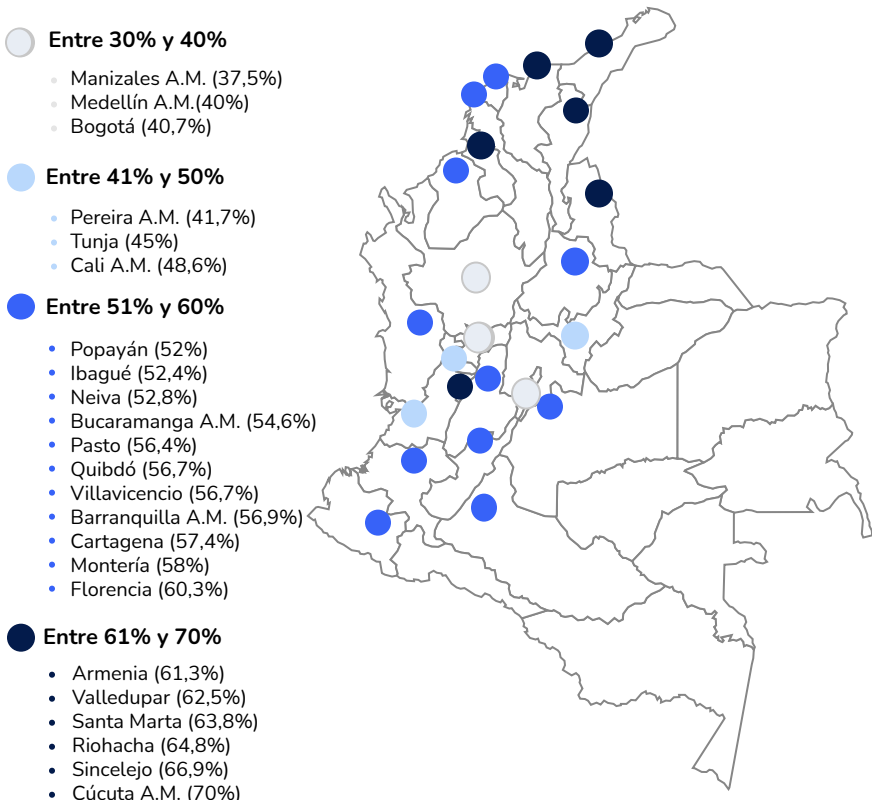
Entre 30% y 40%

- Manizales A.M. (37,5%)
- Medellín A.M.(40%)
- Bogotá (40,7%)

Entre 41% y 50%

- Pereira A.M. (41,7%)
- Tunja (45%)
- Cali A.M. (48,6%)

Entre 51% y 60%

- Popayán (52%)
- Ibagué (52,4%)
- Neiva (52,8%)
- Bucaramanga A.M. (54,6%)
- Pasto (56,4%)
- Quibdó (56,7%)
- Villavicencio (56,7%)
- Barranquilla A.M. (56,9%)
- Cartagena (57,4%)
- Montería (58%)
- Florencia (60,3%)

Entre 61% y 70%

- Armenia (61,3%)
- Valledupar (62,5%)
- Santa Marta (63,8%)
- Riohacha (64,8%)
- Sincelejo (66,9%)
- Cúcuta A.M. (70%)